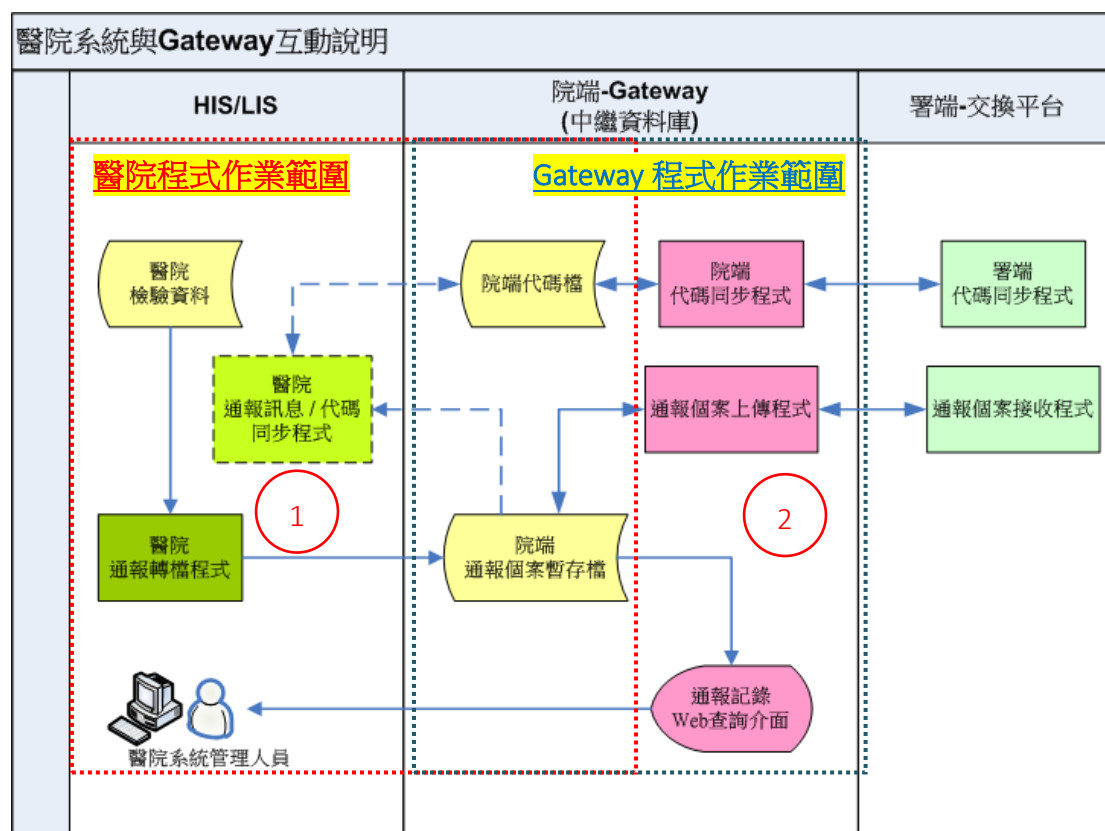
醫院系統與Gateway互動說明

HIS/LIS

院端-Gateway
(中繼資料庫)

署端-交換平台

醫院程式作業範圍

Gateway 程式作業範圍

醫院
檢驗資料

院端代碼檔

院端
代碼同步程式

署端
代碼同步程式

醫院
通報訊息 / 代碼
同步程式

通報個案上傳程式

通報個案接收程式

1

2

醫院
通報轉檔程式

院端
通報個案暫存檔

通報記錄
Web查詢介面

醫院系統管理人員